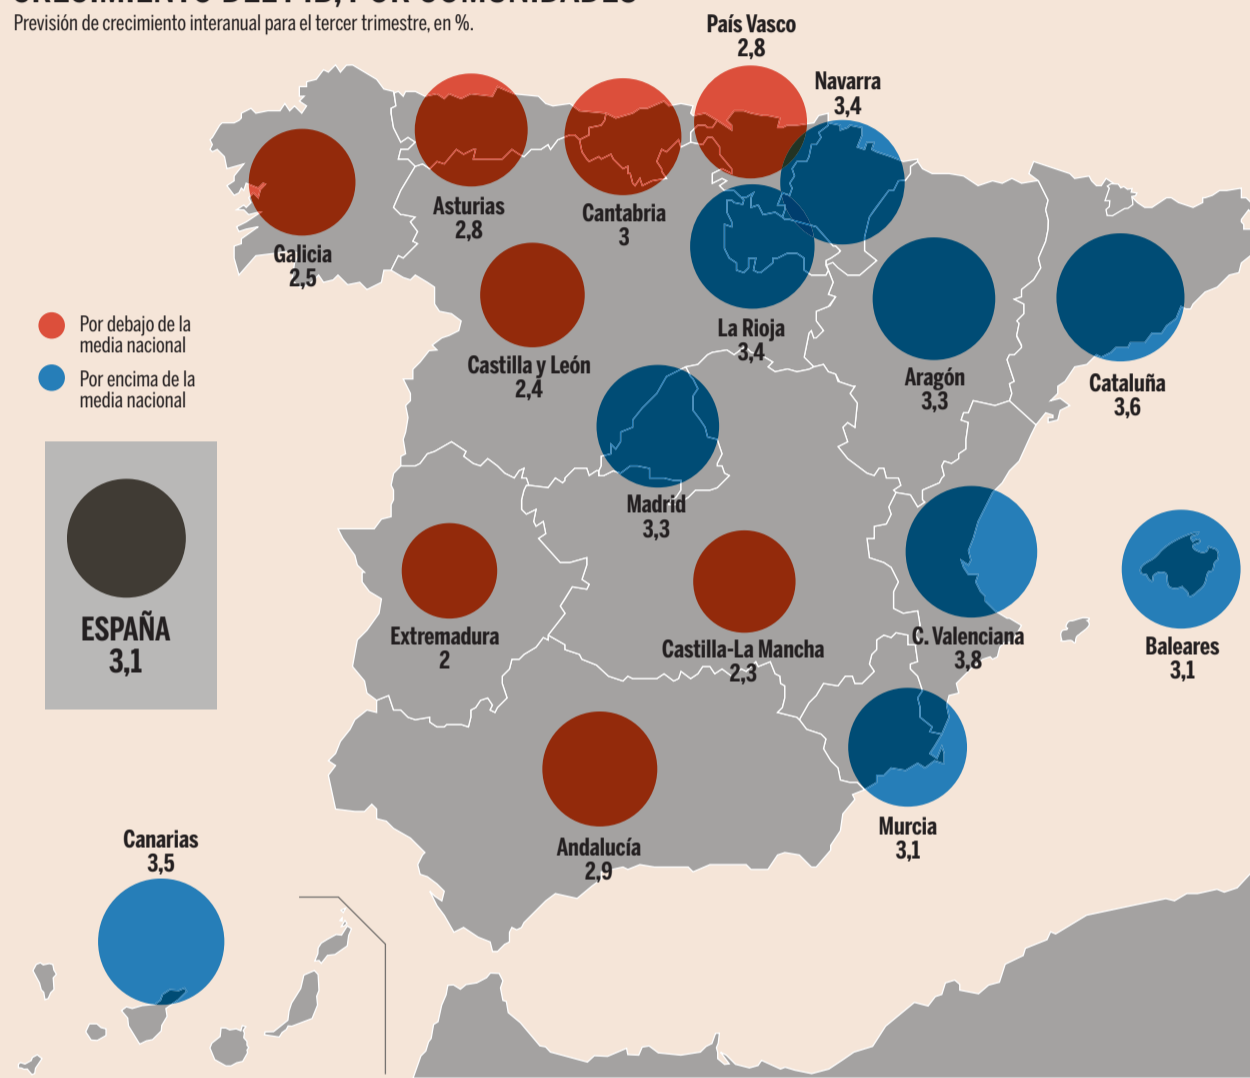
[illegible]

Previsión de crecimiento interanual para el tercer trimestre, en %.

País Vasco 2,8

Navarra 3,4

Asturias 2,8

Cantabria 3

Galicia 2,5

La Rioja 3,4

Por debajo de la media nacional

Por encima de la media nacional

Castilla y León 2,4

Aragón 3,3

Cataluña 3,6

Madrid 3,3

ESPAÑA 3,1

Extremadura 2

Castilla-La Mancha 2,3

C. Valenciana 3,8

Baleares 3,1

Murcia 3,1

Andalucía 2,9

Canarias 3,5